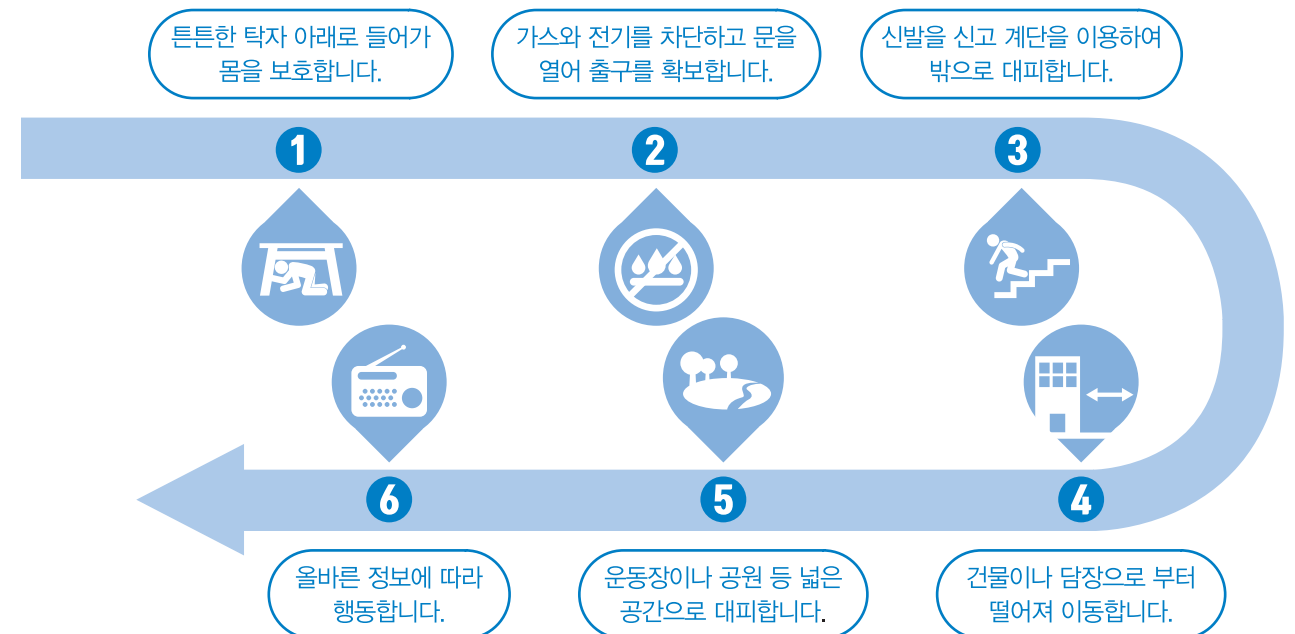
튼튼한 탁자 아래로 들어가 몸을 보호합니다.

가스와 전기를 차단하고 문을 열어 출구를 확보합니다.

신발을 신고 계단을 이용하여 밖으로 대피합니다.

1

2

3

6

5

4

올바른 정보에 따라 행동합니다.

운동장이나 공원 등 넓은 공간으로 대피합니다.

건물이나 담장으로 부터 떨어져 이동합니다.